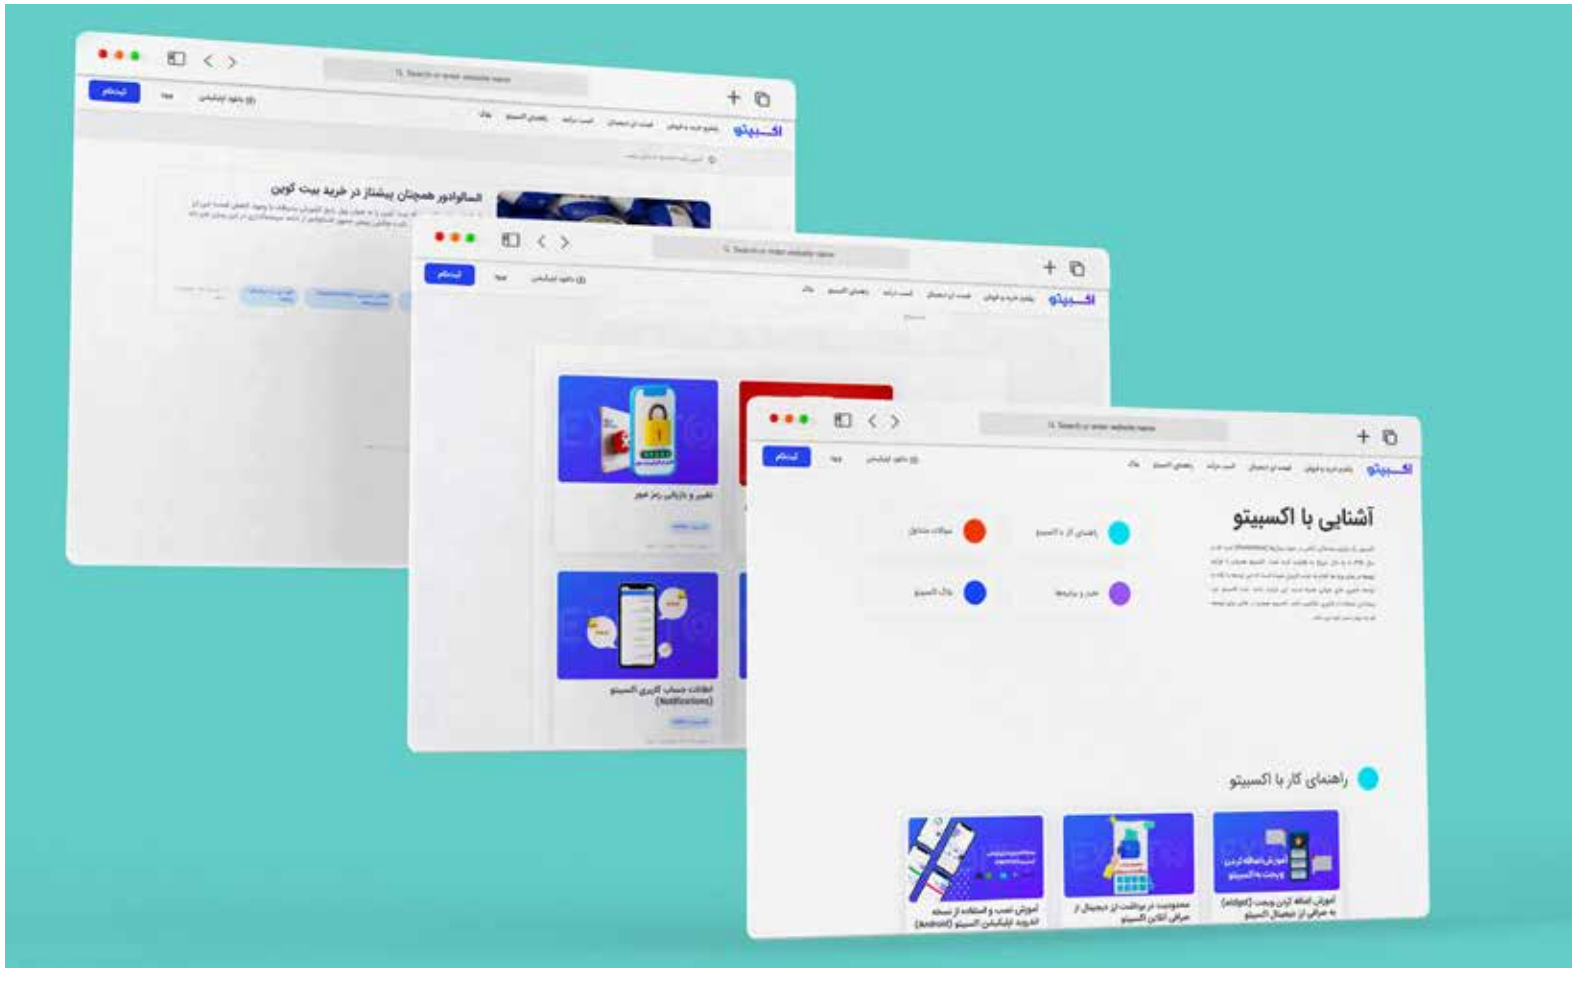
Search or enter website name

ثبت‌نام

اکسپیتو

السالوادور همچنان پیشتاز در خرید بیت کوین

Search or enter website name

ثبت‌نام

اکسپیتو

تغییر و بازیابی رمز عبور

اطلاعات حساب کاربری اکسپیتو (Notifications)

Search or enter website name

ثبت‌نام

اکسپیتو

آشنایی با اکسپیتو

راهنمای کار با اکسپیتو

سوالات متداول

اخبار و مقالات

بلاگ اکسپیتو

راهنمای کار با اکسپیتو

آموزش نصب و استفاده از نسخه اندروید اپلیکیشن اکسپیتو (Android)

ممنوعیت در برداشت از دیجیتال ارز مراقب اکانت اکسپیتو

آموزش اضافه کردن ویجت (widget) به صرافی از دیجیتال اکسپیتو